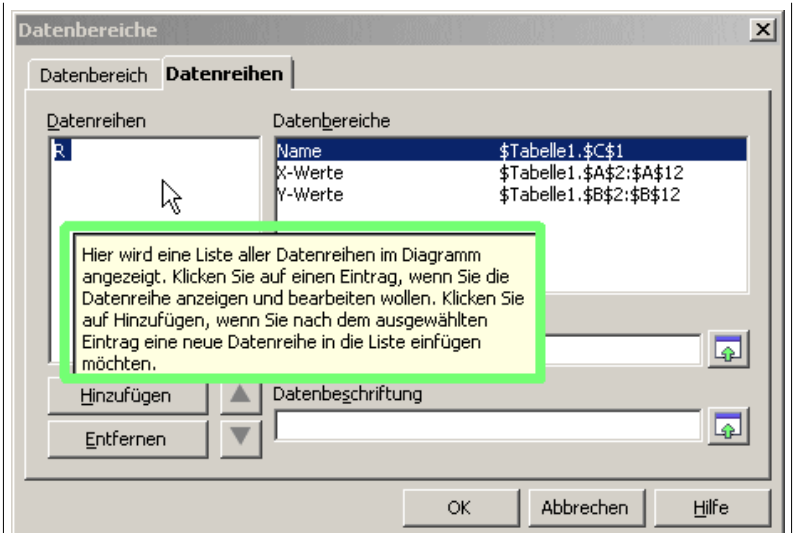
Datenbereiche

Datenbereich | Datenreihen

Datenreihen

R

Datenbereiche

| | |
|---|---|
| Name | \$Tabelle1.\$C\$1 |
| X-Werte | \$Tabelle1.\$A\$2:\$A\$12 |
| Y-Werte | \$Tabelle1.\$B\$2:\$B\$12 |

Hier wird eine Liste aller Datenreihen im Diagramm angezeigt. Klicken Sie auf einen Eintrag, wenn Sie die Datenreihe anzeigen und bearbeiten wollen. Klicken Sie auf Hinzufügen, wenn Sie nach dem ausgewählten Eintrag eine neue Datenreihe in die Liste einfügen möchten.

Hinzufügen

Entfernen

Datenbeschriftung

OK

Abbrechen

Hilfe